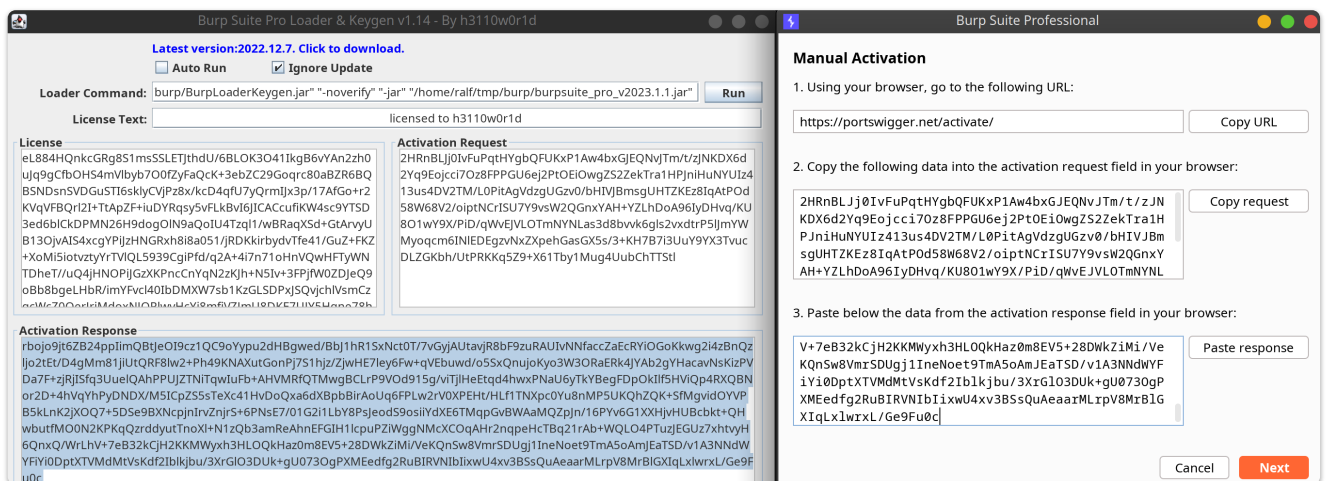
Burp Suite Pro Loader & Keygen v1.14 - By h3110w0r1d

Latest version:2022.12.7. Click to download.

Auto Run

Ignore Update

Loader Command: burp/BurpLoaderKeygen.jar" "-noverify" "-jar" "/home/ralf/tmp/burp/burpsuite_pro_v2023.1.1.jar"

Run

License Text: licensed to h3110w0r1d

License

eL884HQnkcGRg8S1msSSLETJthdU/6BLOK3O41IkgB6vYAn2zh0uJq9gCfbOHS4mVlbyb7O0fZyFaQcK+3ebZC29Goqrc80aBZR6BQBSNDsnSVDGuSTI6sklyCVjPz8x/kcD4qfU7yQrmIJx3p/17AfGo+r2KVqVFBQrl2I+TtApZF+iuDYRqsy5vFLkBvI6JICACcufiKW4sc9YTSD3ed6blCkDPMN26H9dogOlN9aQoIU4Tzql1/wBRaqXSd+GtArvyUB13OjvAlS4xcgYPiJzHNGRxh8i8a051/jRDKkirbydvTfe41/GuZ+FKZ+XoMi5iotvztyYrTVIQL5939CgiPfd/q2A+4i7n71oHnVQwHFTyWNTDheT//uQ4jHNOPiJGzXKPncCnYqN2zKJh+N5Iv+3FPjfW0ZDJeQ9oBb8bgeLHbR/imYFvcl40IbDMXW7sb1KzGLSDPxJSQvjchlVsmCz

Activation Request

2HRnBLJj0IvFuPqtHYgbQFUKxP1Aw4bxGJEQNvJTm/t/zJNKDX6d2Yq9Eojcci7Oz8FPPGU6ej2PtOEiOwgZS2ZekTra1HPJniHuNYUIz413us4DV2TM/L0PitAgVdzgUGzv0/bHIVJBmsgUHTZKEz8IqAtPOd58W68V2/oiptNCrISU7Y9vsW2QGnxYAH+YZLhDoA96IyDHvq/KU8O1wY9X/PiD/qWvEJVLOTmNYNLas3d8bvvk6gls2vxdtrP5lJmYWMyoqcm6INIEDEgzvNxZXpehGasGX5s/3+KH7B7i3UuY9YX3TvucDLZGKbh/UtPRKKq5Z9+X61Tby1Mug4UubChTTStl

Activation Response

rbojo9jt6ZB24ppIimQBtJeOI9cz1QC9oYypu2dHBgwed/BbJ1hR1SxNct0T/7vGyjAUtavjR8bF9zuRAUIvNNfaccZaEcRYiOGoKkwg2i4zBnQzljo2tEt/D4gMm81jiUtQRF8lw2+Ph49KNAXutGonPj7S1hjz/ZjwHE7ley6Fw+qVEbuwd/o5SxQnujoKyo3W3ORaERk4JYAb2gYHacavNsKizPVDa7F+zjRjISfq3UueIQAhPPUJZTNiTqwIuFb+AHVMRfQTMwgBCLrP9VOd915g/viTjlHeEtqd4hwxPNaU6yTkYBegFDpOkIlf5HViQp4RXQBNor2D+4hVqYhPyDNDX/M5ICpZS5sTeXc41HvDoQxa6dXBpbBirAoUq6FPLw2rV0XPEHt/HLf1TNXpc0Yu8nMP5UKQhZQK+SfMgvidOYVPB5kLnK2jXOQ7+5DSe9BXNcpjnIrvZnjrS+6PNsE7/01G2i1LbY8PsJeodS9osiiYdXE6TMqpGvBWAaMQZpJn/16PYv6G1XXHjvHUBcbkt+QHwbutfMO0N2KPKqZrddyutTnoXl+N1zQb3amReAhnEFGIH1lcpuPZiWggNMcXCOqAHr2nqpeHcTBq21rAb+WQLO4PTuzJEGUz7xhtvyH6QnxQ/WrLhV+7eB32kCjH2KKMWyxh3HLOQkHaz0m8EV5+28DWkZiMi/VeKQnSw8VmrSDUgj1IneNoet9TmA5oAmJEaTSD/v1A3NNdWYFiYi0DptXTVMdMtVsKdf2Iblkjbu/3XrGlO3DUk+gU073OgPXMEedfg2RuBIRVNIbIixwU4xv3BSsQuAeaarMLrpV8MrBlGXIqLxlwrxL/Ge9Fu0c

Burp Suite Professional

Manual Activation

1. Using your browser, go to the following URL:

https://portswigger.net/activate/

Copy URL

2. Copy the following data into the activation request field in your browser:

2HRnBLJj0IvFuPqtHYgbQFUKxP1Aw4bxGJEQNvJTm/t/zJNKDX6d2Yq9Eojcci7Oz8FPPGU6ej2PtOEiOwgZS2ZekTra1HPJniHuNYUIz413us4DV2TM/L0PitAgVdzgUGzv0/bHIVJBmsgUHTZKEz8IqAtPOd58W68V2/oiptNCrISU7Y9vsW2QGnxYAH+YZLhDoA96IyDHvq/KU8O1wY9X/PiD/qWvEJVLOTmNYNL

Copy request

3. Paste below the data from the activation response field in your browser:

V+7eB32kCjH2KKMWyxh3HLOQkHaz0m8EV5+28DWkZiMi/VeKQnSw8VmrSDUgj1IneNoet9TmA5oAmJEaTSD/v1A3NNdWYFiYi0DptXTVMdMtVsKdf2Iblkjbu/3XrGlO3DUk+gU073OgPXMEedfg2RuBIRVNIbIixwU4xv3BSsQuAeaarMLrpV8MrBlGXIqLxlwrxL/Ge9Fu0c

Paste response

Cancel

Next